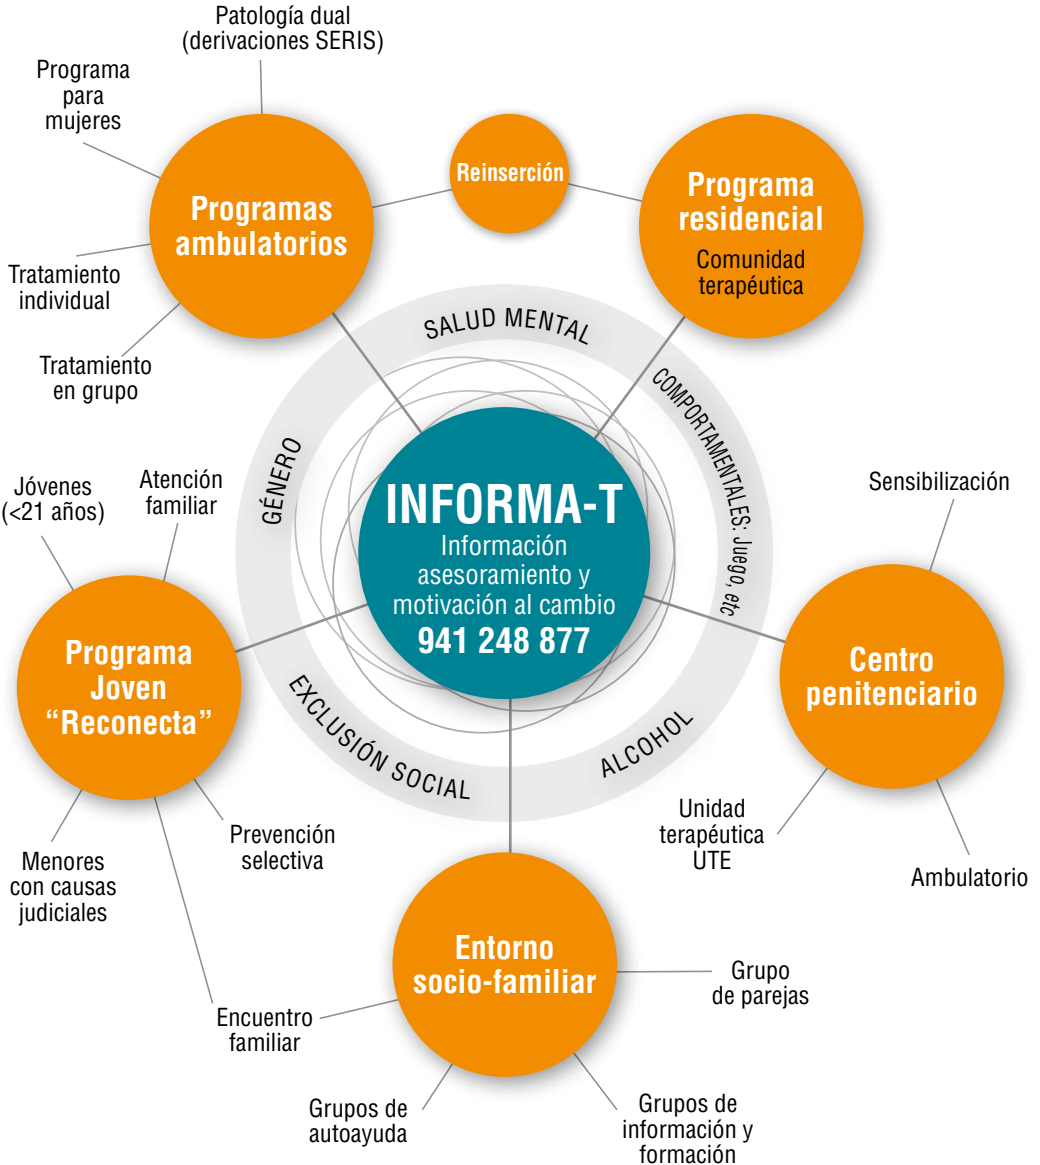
Patología dual
(derivaciones SERIS)

Programa
para
mujeres

Programas
ambulatorios

Tratamiento
individual

Tratamiento
en grupo

Reinserción

Programa
residencial

Comunidad
terapéutica

SALUD MENTAL

COMPORTAMENTALES: Juego, etc

GÉNERO

EXCLUSIÓN SOCIAL

ALCOHOL

INFORMA-T
Información
asesoramiento y
motivación al cambio
941 248 877

Jóvenes
(<21 años)

Atención
familiar

Programa
Joven
“Reconecta”

Menores
con causas
judiciales

Prevención
selectiva

Encuentro
familiar

Sensibilización

Centro
penitenciario

Unidad
terapéutica
UTE

Ambulatorio

Entorno
socio-familiar

Grupo
de parejas

Grupos de
autoayuda

Grupos de
información y
formación